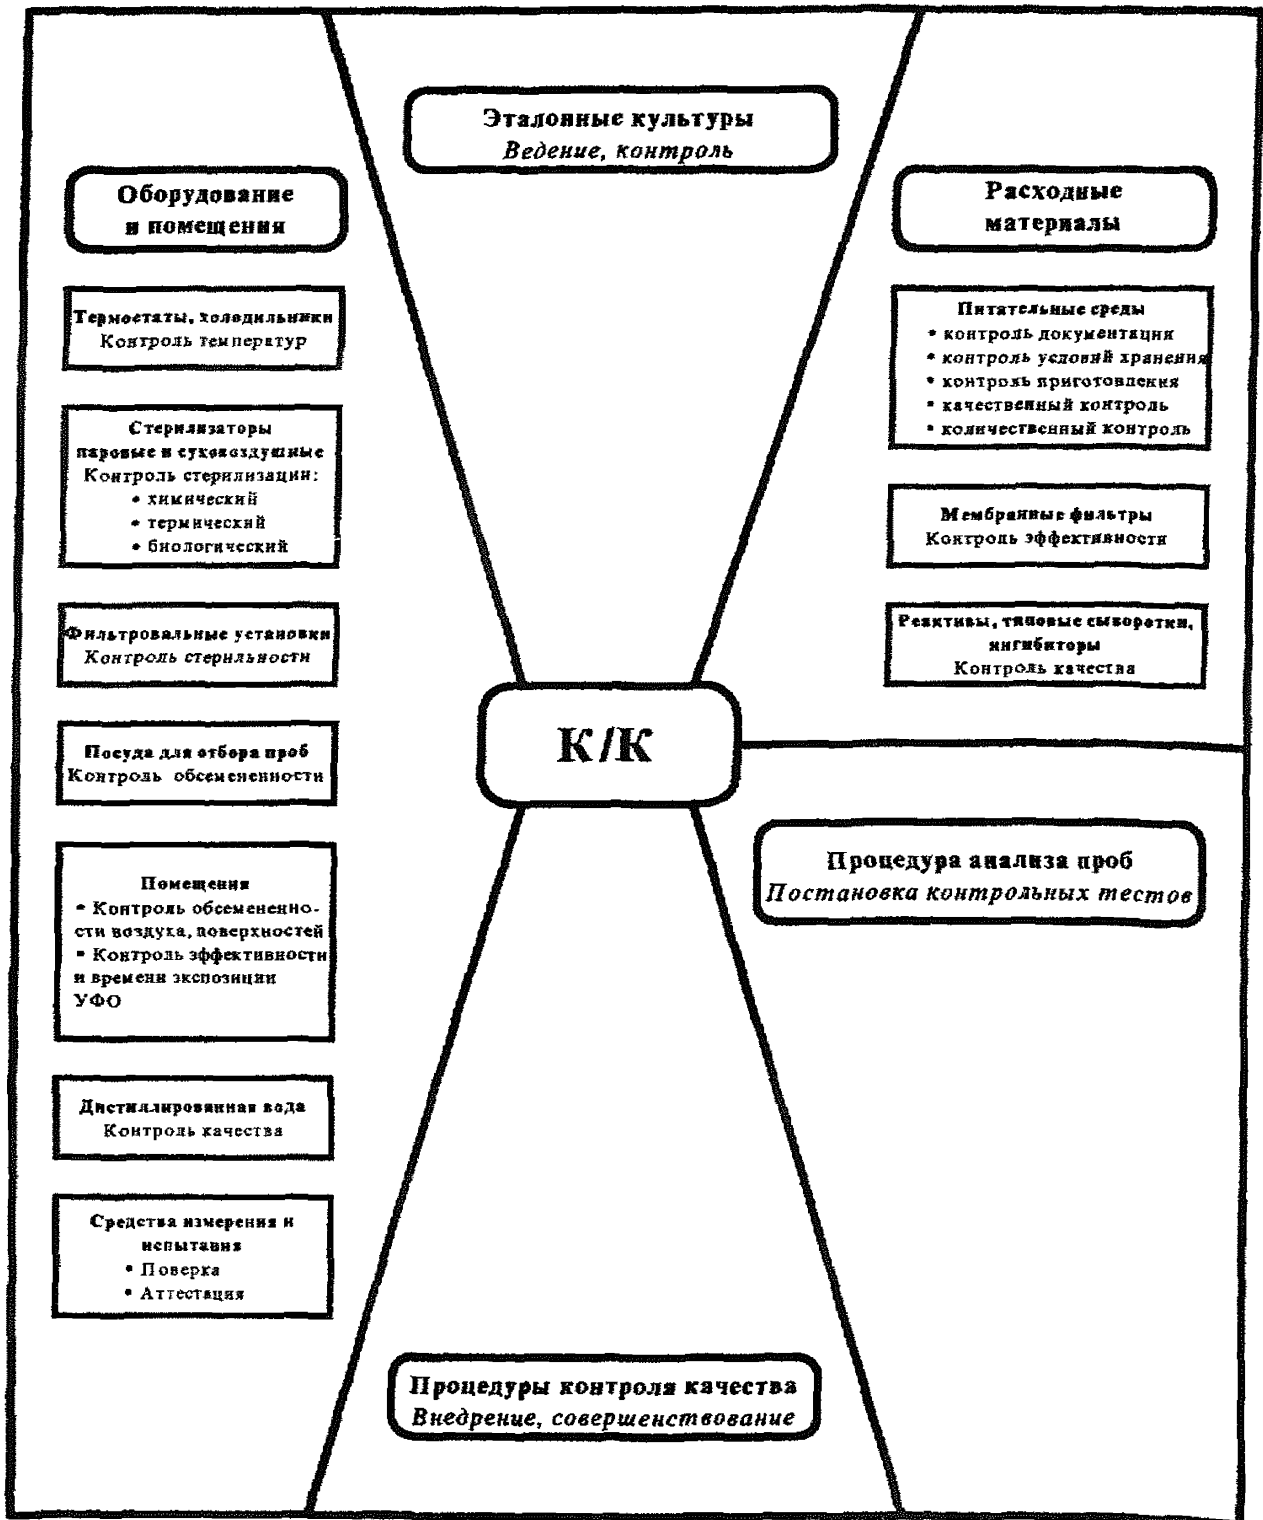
Эталонные культуры
Ведение, контроль

Оборудование и помещения

Термостаты, холодильники
Контроль температур

Стерилизаторы паровые и суховоздушные
Контроль стерилизации:
• химический
• термический
• биологический

Фильтровальные установки
Контроль стерильности

Посуда для отбора проб
Контроль обсемененности

Помещения
• Контроль обсемененности воздуха, поверхностей
• Контроль эффективности и времени экспозиции УФО

Дистиллированная вода
Контроль качества

Средства измерения и испытания
• Поверка
• Аттестация

Расходные материалы

Питательные среды
• контроль документации
• контроль условий хранения
• контроль приготовления
• качественный контроль
• количественный контроль

Мембранные фильтры
Контроль эффективности

Реактивы, типовые сыворотки, ингибиторы
Контроль качества

К/К

Процедура анализа проб
Постановка контрольных тестов

Процедуры контроля качества
Внедрение, совершенствование